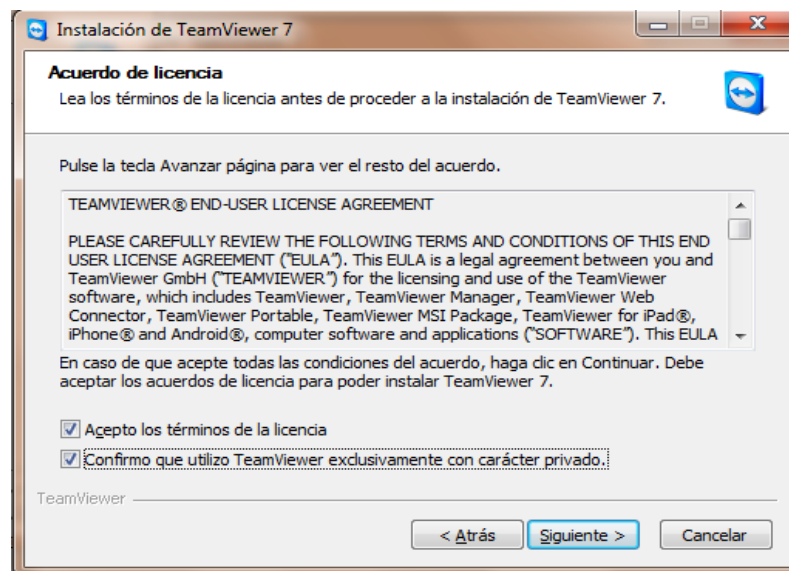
Instalación de TeamViewer 7

Acuerdo de licencia
Lea los términos de la licencia antes de proceder a la instalación de TeamViewer 7.

Pulse la tecla Avanzar página para ver el resto del acuerdo.

TEAMVIEWER® END-USER LICENSE AGREEMENT

PLEASE CAREFULLY REVIEW THE FOLLOWING TERMS AND CONDITIONS OF THIS END USER LICENSE AGREEMENT ("EULA"). This EULA is a legal agreement between you and TeamViewer GmbH ("TEAMVIEWER") for the licensing and use of the TeamViewer software, which includes TeamViewer, TeamViewer Manager, TeamViewer Web Connector, TeamViewer Portable, TeamViewer MSI Package, TeamViewer for iPad®, iPhone® and Android®, computer software and applications ("SOFTWARE"). This EULA

En caso de que acepte todas las condiciones del acuerdo, haga clic en Continuar. Debe aceptar los acuerdos de licencia para poder instalar TeamViewer 7.

Acepto los términos de la licencia

Confirmo que utilizo TeamViewer exclusivamente con carácter privado.

TeamViewer

< Atrás | Siguiente > | Cancelar